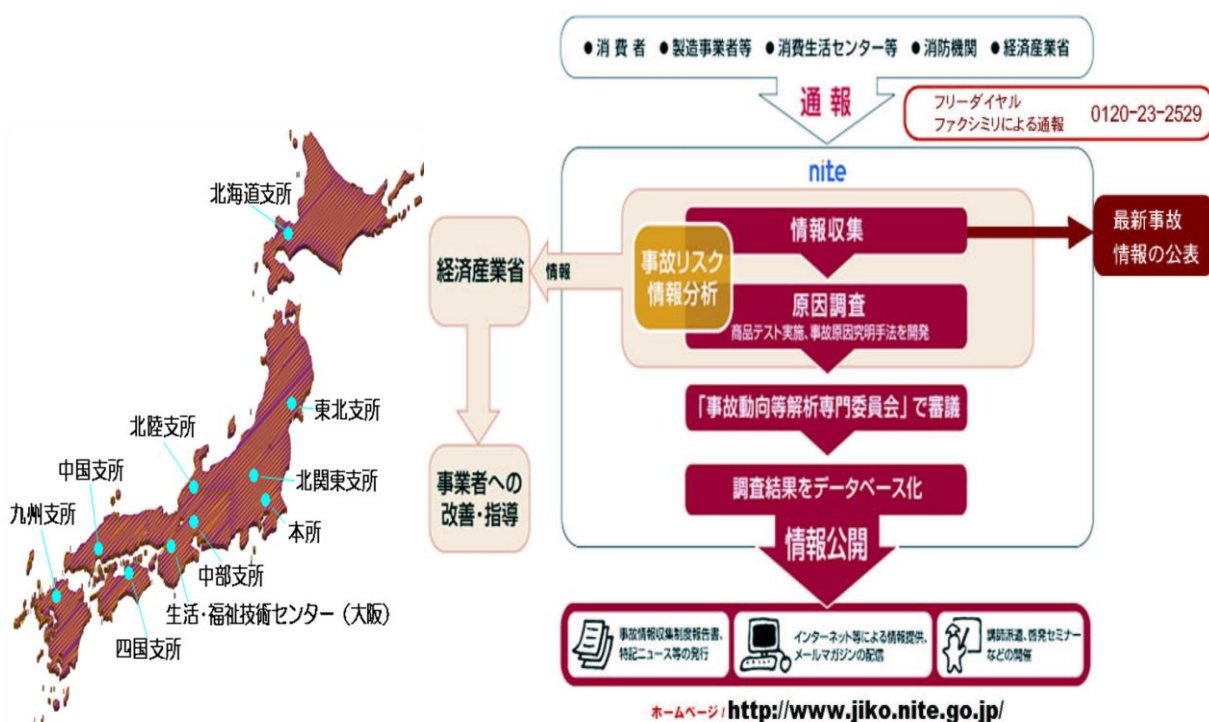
北海道支所

東北支所

北陸支所

中国支所

北関東支所

九州支所

本所

中部支所

生活・福祉技術センター（大阪）

四国支所

●消費者 ●製造事業者等 ●消費生活センター等 ●消防機関 ●経済産業省

通報

フリーダイヤル
ファクシミリによる通報 0120-23-2529

nite

情報収集

最新事故情報の公表

経済産業省

情報

事故リスク情報分析

原因調査
商品テスト実施、事故原因究明手法を開発

「事故動向等解析専門委員会」で審議

事業者への改善・指導

調査結果をデータベース化

情報公開

事故情報収集制度報告書、特記ニュース等の発行

インターネット等による情報提供、メールマガジンの配信

講師派遣、啓発セミナーなどの開催

ホームページ / http://www.jiko.nite.go.jp/